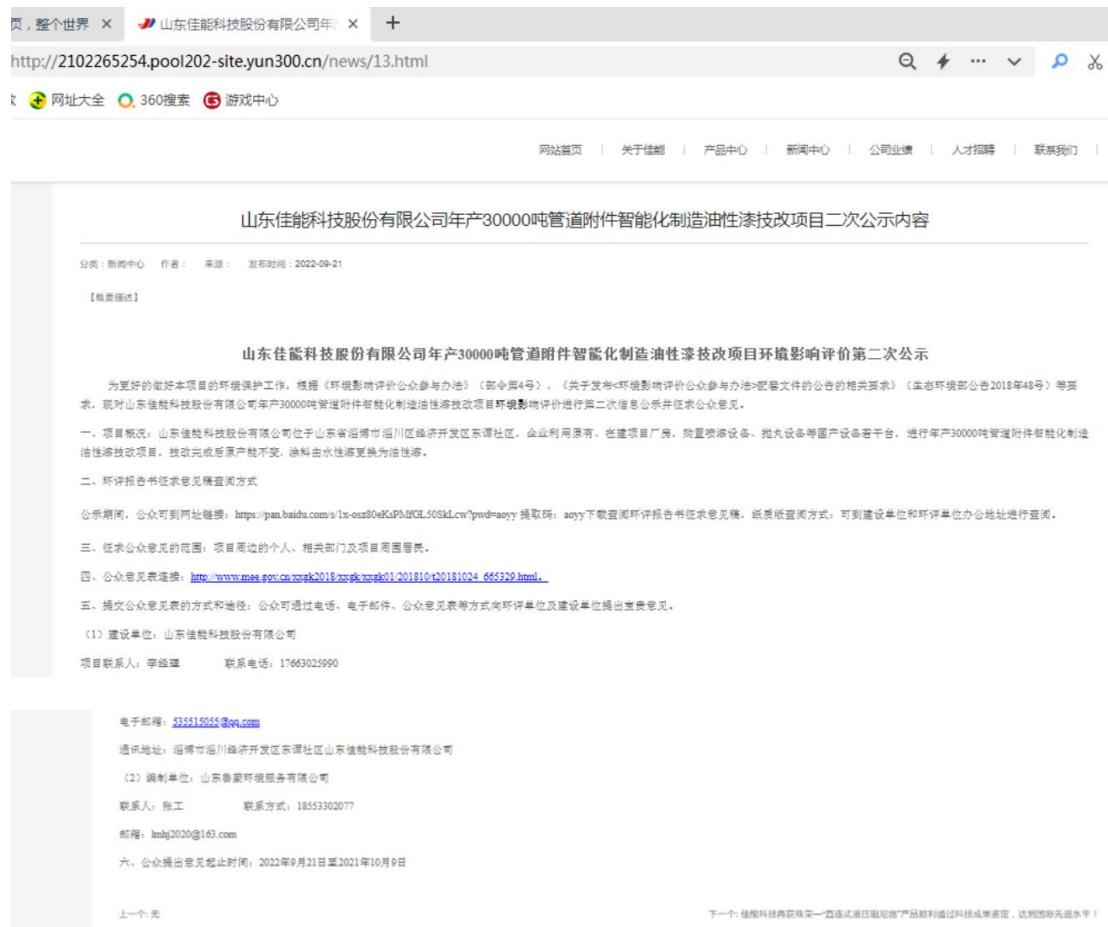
页，整个世界 × 山东佳能科技股份有限公司年 × +

http://2102265254.pool202-site.yun300.cn/news/13.html

网址大全 360搜索 游戏中心

网站首页 | 关于佳能 | 产品中心 | 新闻中心 | 公司业绩 | 人才招聘 | 联系我们 |

山东佳能科技股份有限公司年产30000吨管道附件智能化制造油性漆技改项目二次公示内容

分类：新闻中心 作者： 来源： 发布时间：2022-09-21

【概要描述】

山东佳能科技股份有限公司年产30000吨管道附件智能化制造油性漆技改项目环境影响评价第二次公示

为更好的做好本项目的环境保护工作，根据《环境影响评价公众参与办法》（部令第4号）、《关于发布<环境影响评价公众参与办法>配套文件的公告的相关要求》（生态环境部公告2018年48号）等要求，现对山东佳能科技股份有限公司年产30000吨管道附件智能化制造油性漆技改项目环境影响评价进行第二次信息公示并征求公众意见。

一、项目概况：山东佳能科技股份有限公司位于山东省淄博市淄川区经济开发区东谭社区，企业利用原有、在建项目厂房，购置喷漆设备、抛丸设备等国产设备若干台，进行年产30000吨管道附件智能化制造油性漆技改项目，技改完成后原产能不变，涂料由水性漆更换为油性漆。

二、环评报告书征求意见稿查阅方式

公示期间，公众可到网址链接：https://pan.baidu.com/s/1x-osz80eKsPMfGL50SkLcw?pwd=aoyy 提取码：aoyy下载查阅环评报告书征求意见稿，纸质版查阅方式：可到建设单位和环评单位办公地址进行查阅。

三、征求公众意见的范围：项目周边的个人、相关部门及项目周围居民。

四、公众意见表链接：http://www.mee.gov.cn/xxgk2018/xxgk/xxgk01/201810/t20181024_665329.html。

五、提交公众意见表的方式和途径：公众可通过电话、电子邮件、公众意见表等方式向环评单位及建设单位提出宝贵意见。

（1）建设单位：山东佳能科技股份有限公司

项目联系人：李经理 联系电话：17663025990

电子邮箱：535515055@qq.com

通讯地址：淄博市淄川经济开发区东谭社区山东佳能科技股份有限公司

（2）编制单位：山东鲁蒙环境服务有限公司

联系人：张工 联系方式：18553302077

邮箱：lmhj2020@163.com

六、公众提出意见起止时间：2022年9月21日至2021年10月9日

上一个：无

下一个：佳能科技再获殊荣一"直连式液压阻尼器"产品顺利通过科技成果鉴定，达到国际先进水平！